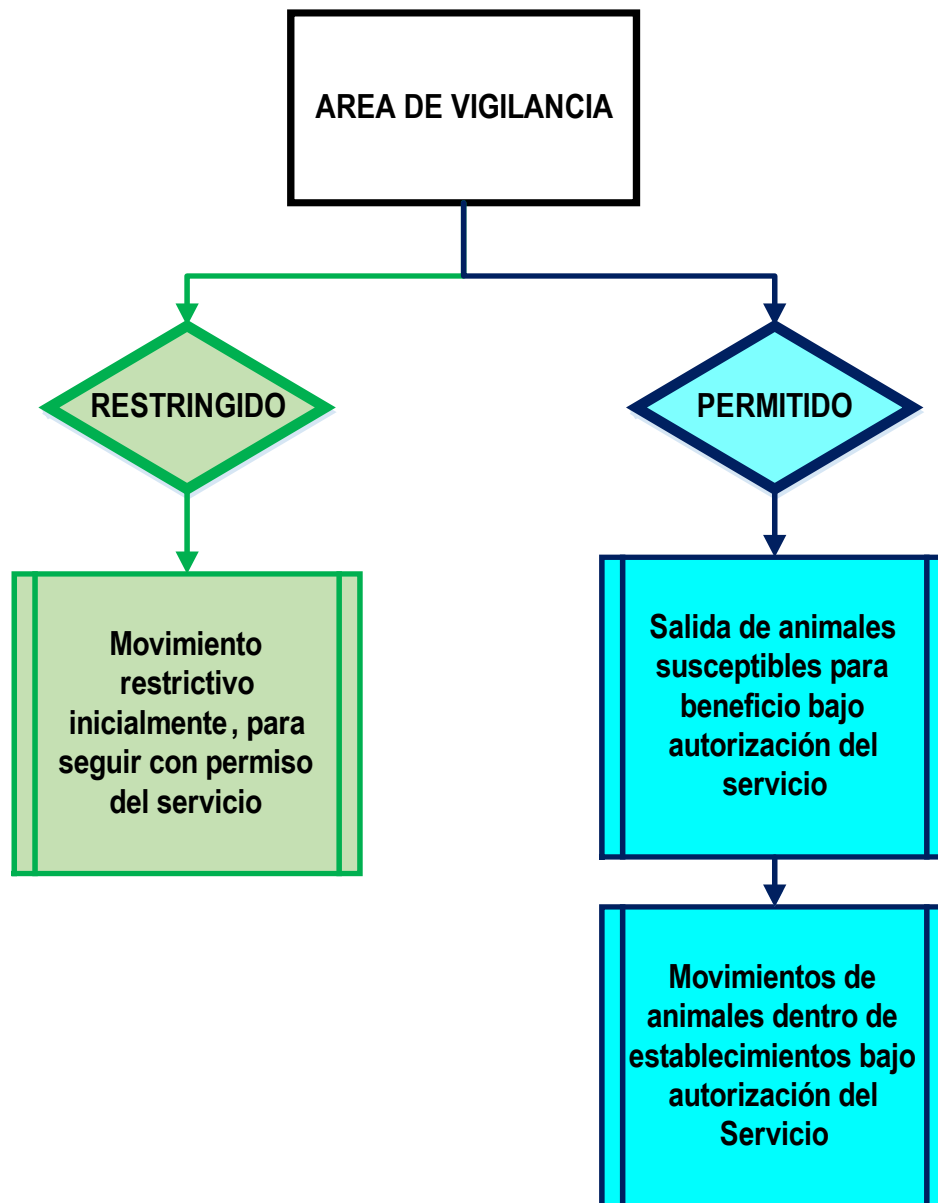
AREA DE VIGILANCIA

RESTRINGIDO

PERMITIDO

Movimiento restrictivo inicialmente , para seguir con permiso del servicio

Salida de animales susceptibles para beneficio bajo autorización del servicio

Movimientos de animales dentro de establecimientos bajo autorización del Servicio